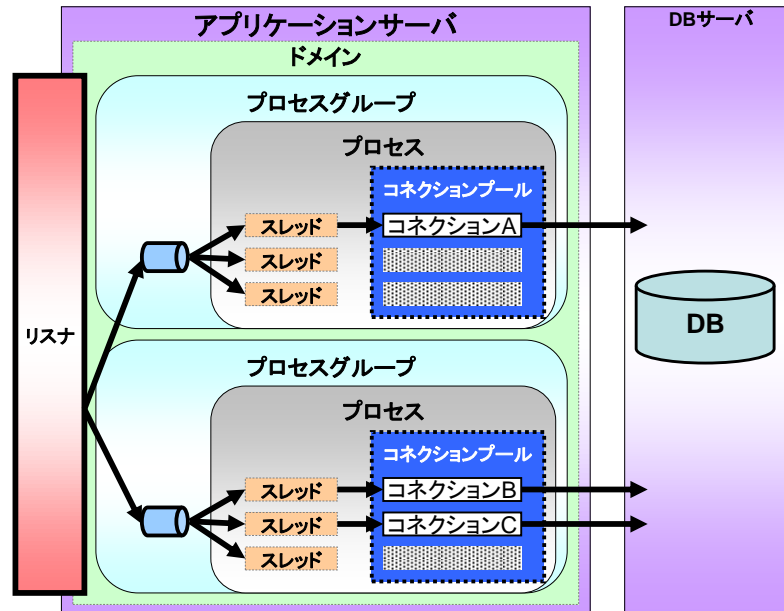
アプリケーションサーバ

DBサーバ

ドメイン

リスナ

プロセスグループ

プロセス

コネクションプール

スレッド

コネクションA

スレッド

スレッド

DB

プロセスグループ

プロセス

コネクションプール

スレッド

コネクションB

スレッド

コネクションC

スレッド